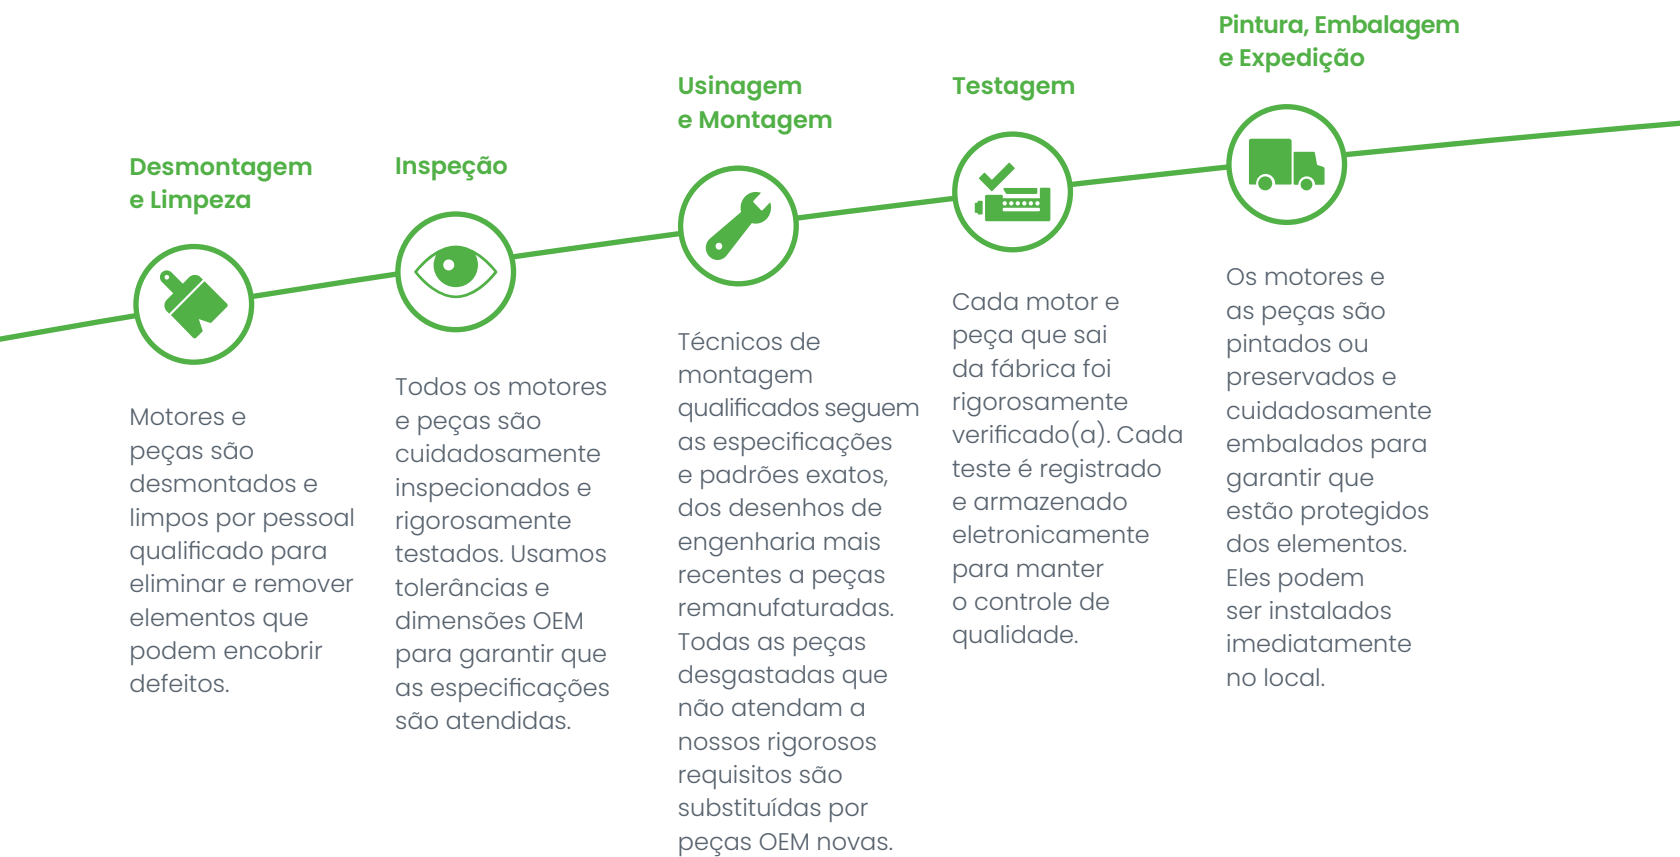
Desmontagem e Limpeza

Motores e peças são desmontados e limpos por pessoal qualificado para eliminar e remover elementos que podem encobrir defeitos.

Inspeção

Todos os motores e peças são cuidadosamente inspecionados e rigorosamente testados. Usamos tolerâncias e dimensões OEM para garantir que as especificações são atendidas.

Usinagem e Montagem

Técnicos de montagem qualificados seguem as especificações e padrões exatos, dos desenhos de engenharia mais recentes a peças remanufaturadas. Todas as peças desgastadas que não atendam a nossos rigorosos requisitos são substituídas por peças OEM novas.

Testagem

Cada motor e peça que sai da fábrica foi rigorosamente verificado(a). Cada teste é registrado e armazenado eletronicamente para manter o controle de qualidade.

Pintura, Embalagem e Expedição

Os motores e as peças são pintados ou preservados e cuidadosamente embalados para garantir que estão protegidos dos elementos. Eles podem ser instalados imediatamente no local.